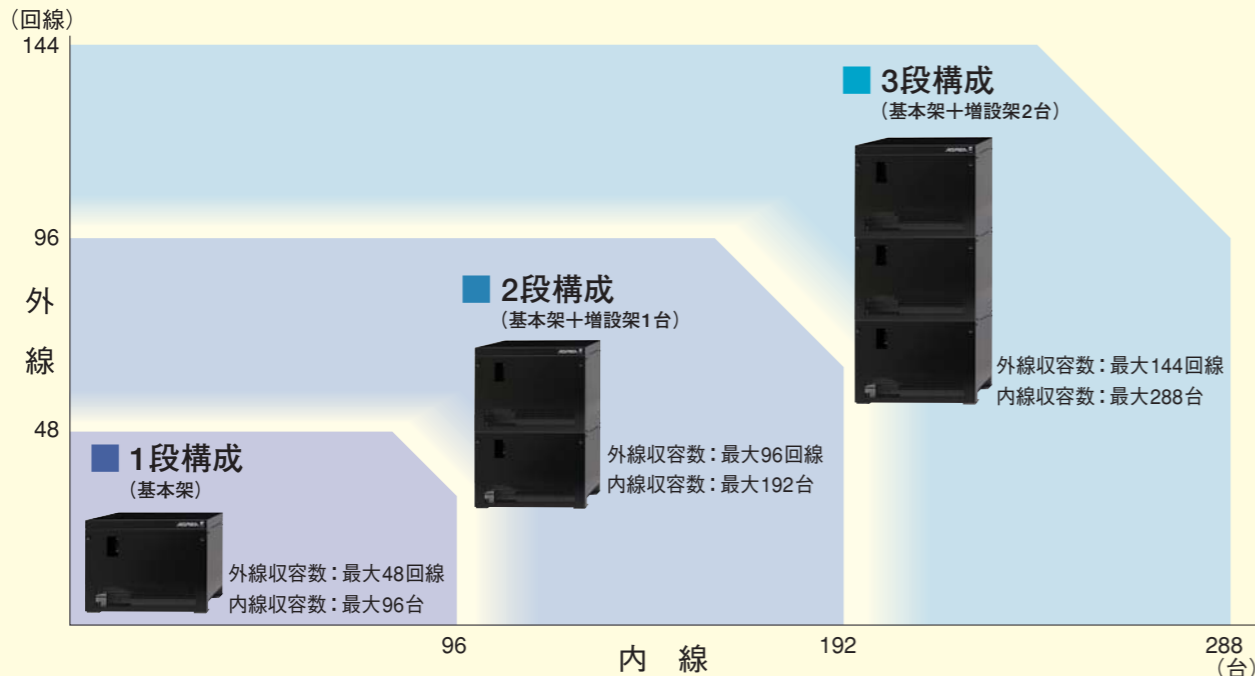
（回線）
144
96
外
線
48

3段構成
（基本架＋増設架2台）
外線収容数：最大144回線
内線収容数：最大288台

2段構成
（基本架＋増設架1台）
外線収容数：最大96回線
内線収容数：最大192台

1段構成
（基本架）
外線収容数：最大48回線
内線収容数：最大96台

96
192
288
内　線
（台）